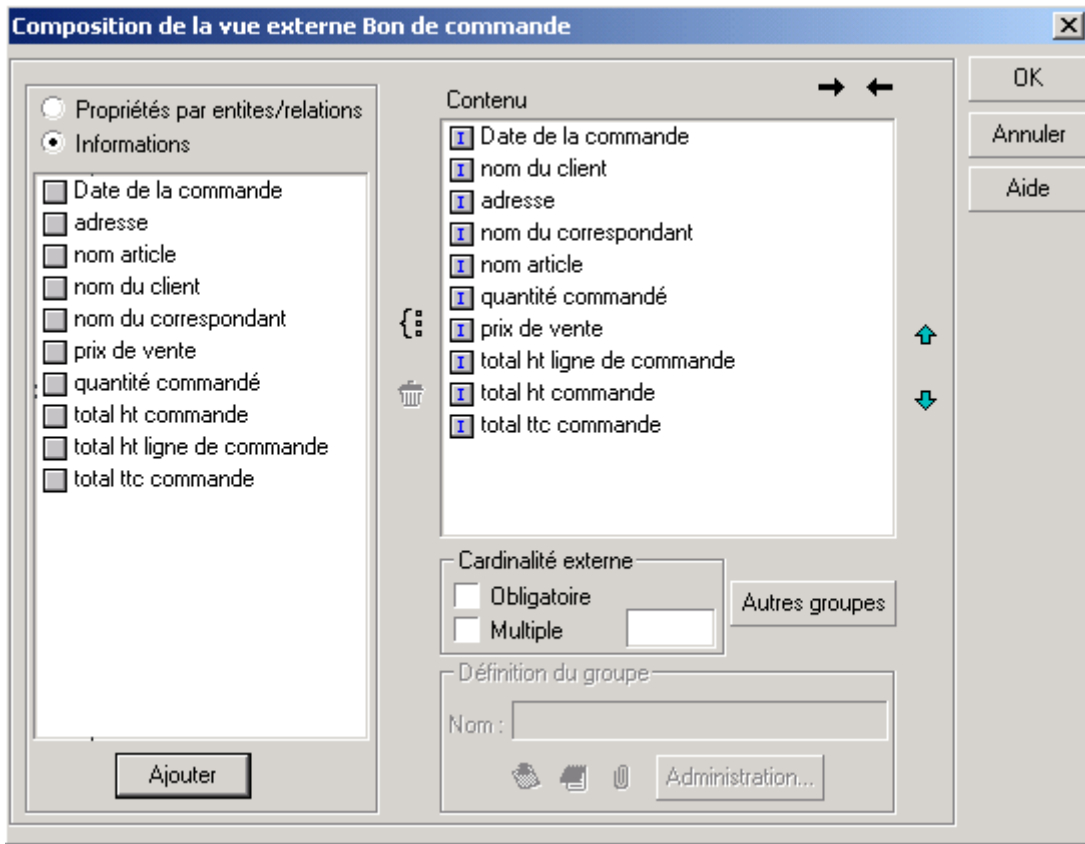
Composition de la vue externe Bon de commande

Propriétés par entites/relations
Informations

Date de la commande
adresse
nom article
nom du client
nom du correspondant
prix de vente
quantité commandé
total ht commande
total ht ligne de commande
total ttc commande

Ajouter

Contenu

Date de la commande
nom du client
adresse
nom du correspondant
nom article
quantité commandé
prix de vente
total ht ligne de commande
total ht commande
total ttc commande

Cardinalité externe
Obligatoire
Multiple

Autres groupes

Définition du groupe
Nom :

Administration...

OK
Annuler
Aide